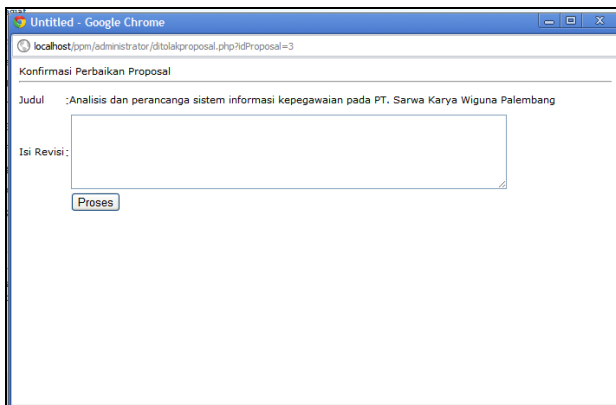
Untitled - Google Chrome

localhost/ppm/administrator/ditolakproposal.php?idProposal=3

Konfirmasi Perbaikan Proposal

Judul :Analisis dan perancanga sistem informasi kepegawaian pada PT. Sarwa Karya Wiguna Palembang

Isi Revisi :

Proses